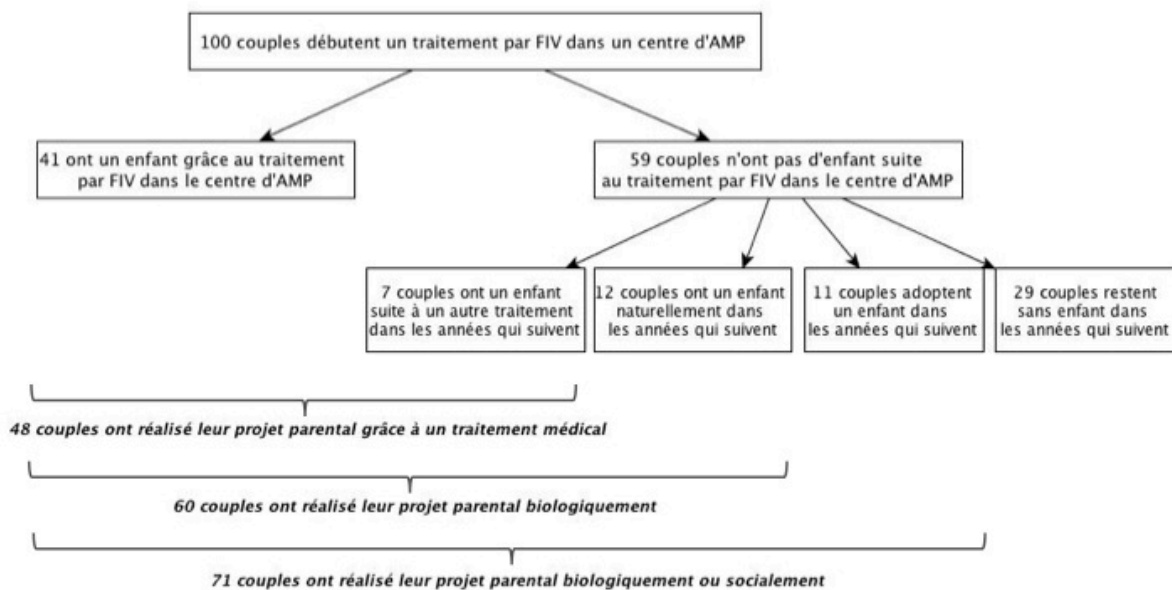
100 couples débutent un traitement par FIV dans un centre d'AMP

41 ont un enfant grâce au traitement par FIV dans le centre d'AMP

59 couples n'ont pas d'enfant suite au traitement par FIV dans le centre d'AMP

7 couples ont un enfant suite à un autre traitement dans les années qui suivent

12 couples ont un enfant naturellement dans les années qui suivent

11 couples adoptent un enfant dans les années qui suivent

29 couples restent sans enfant dans les années qui suivent

48 couples ont réalisé leur projet parental grâce à un traitement médical

60 couples ont réalisé leur projet parental biologiquement

71 couples ont réalisé leur projet parental biologiquement ou socialement